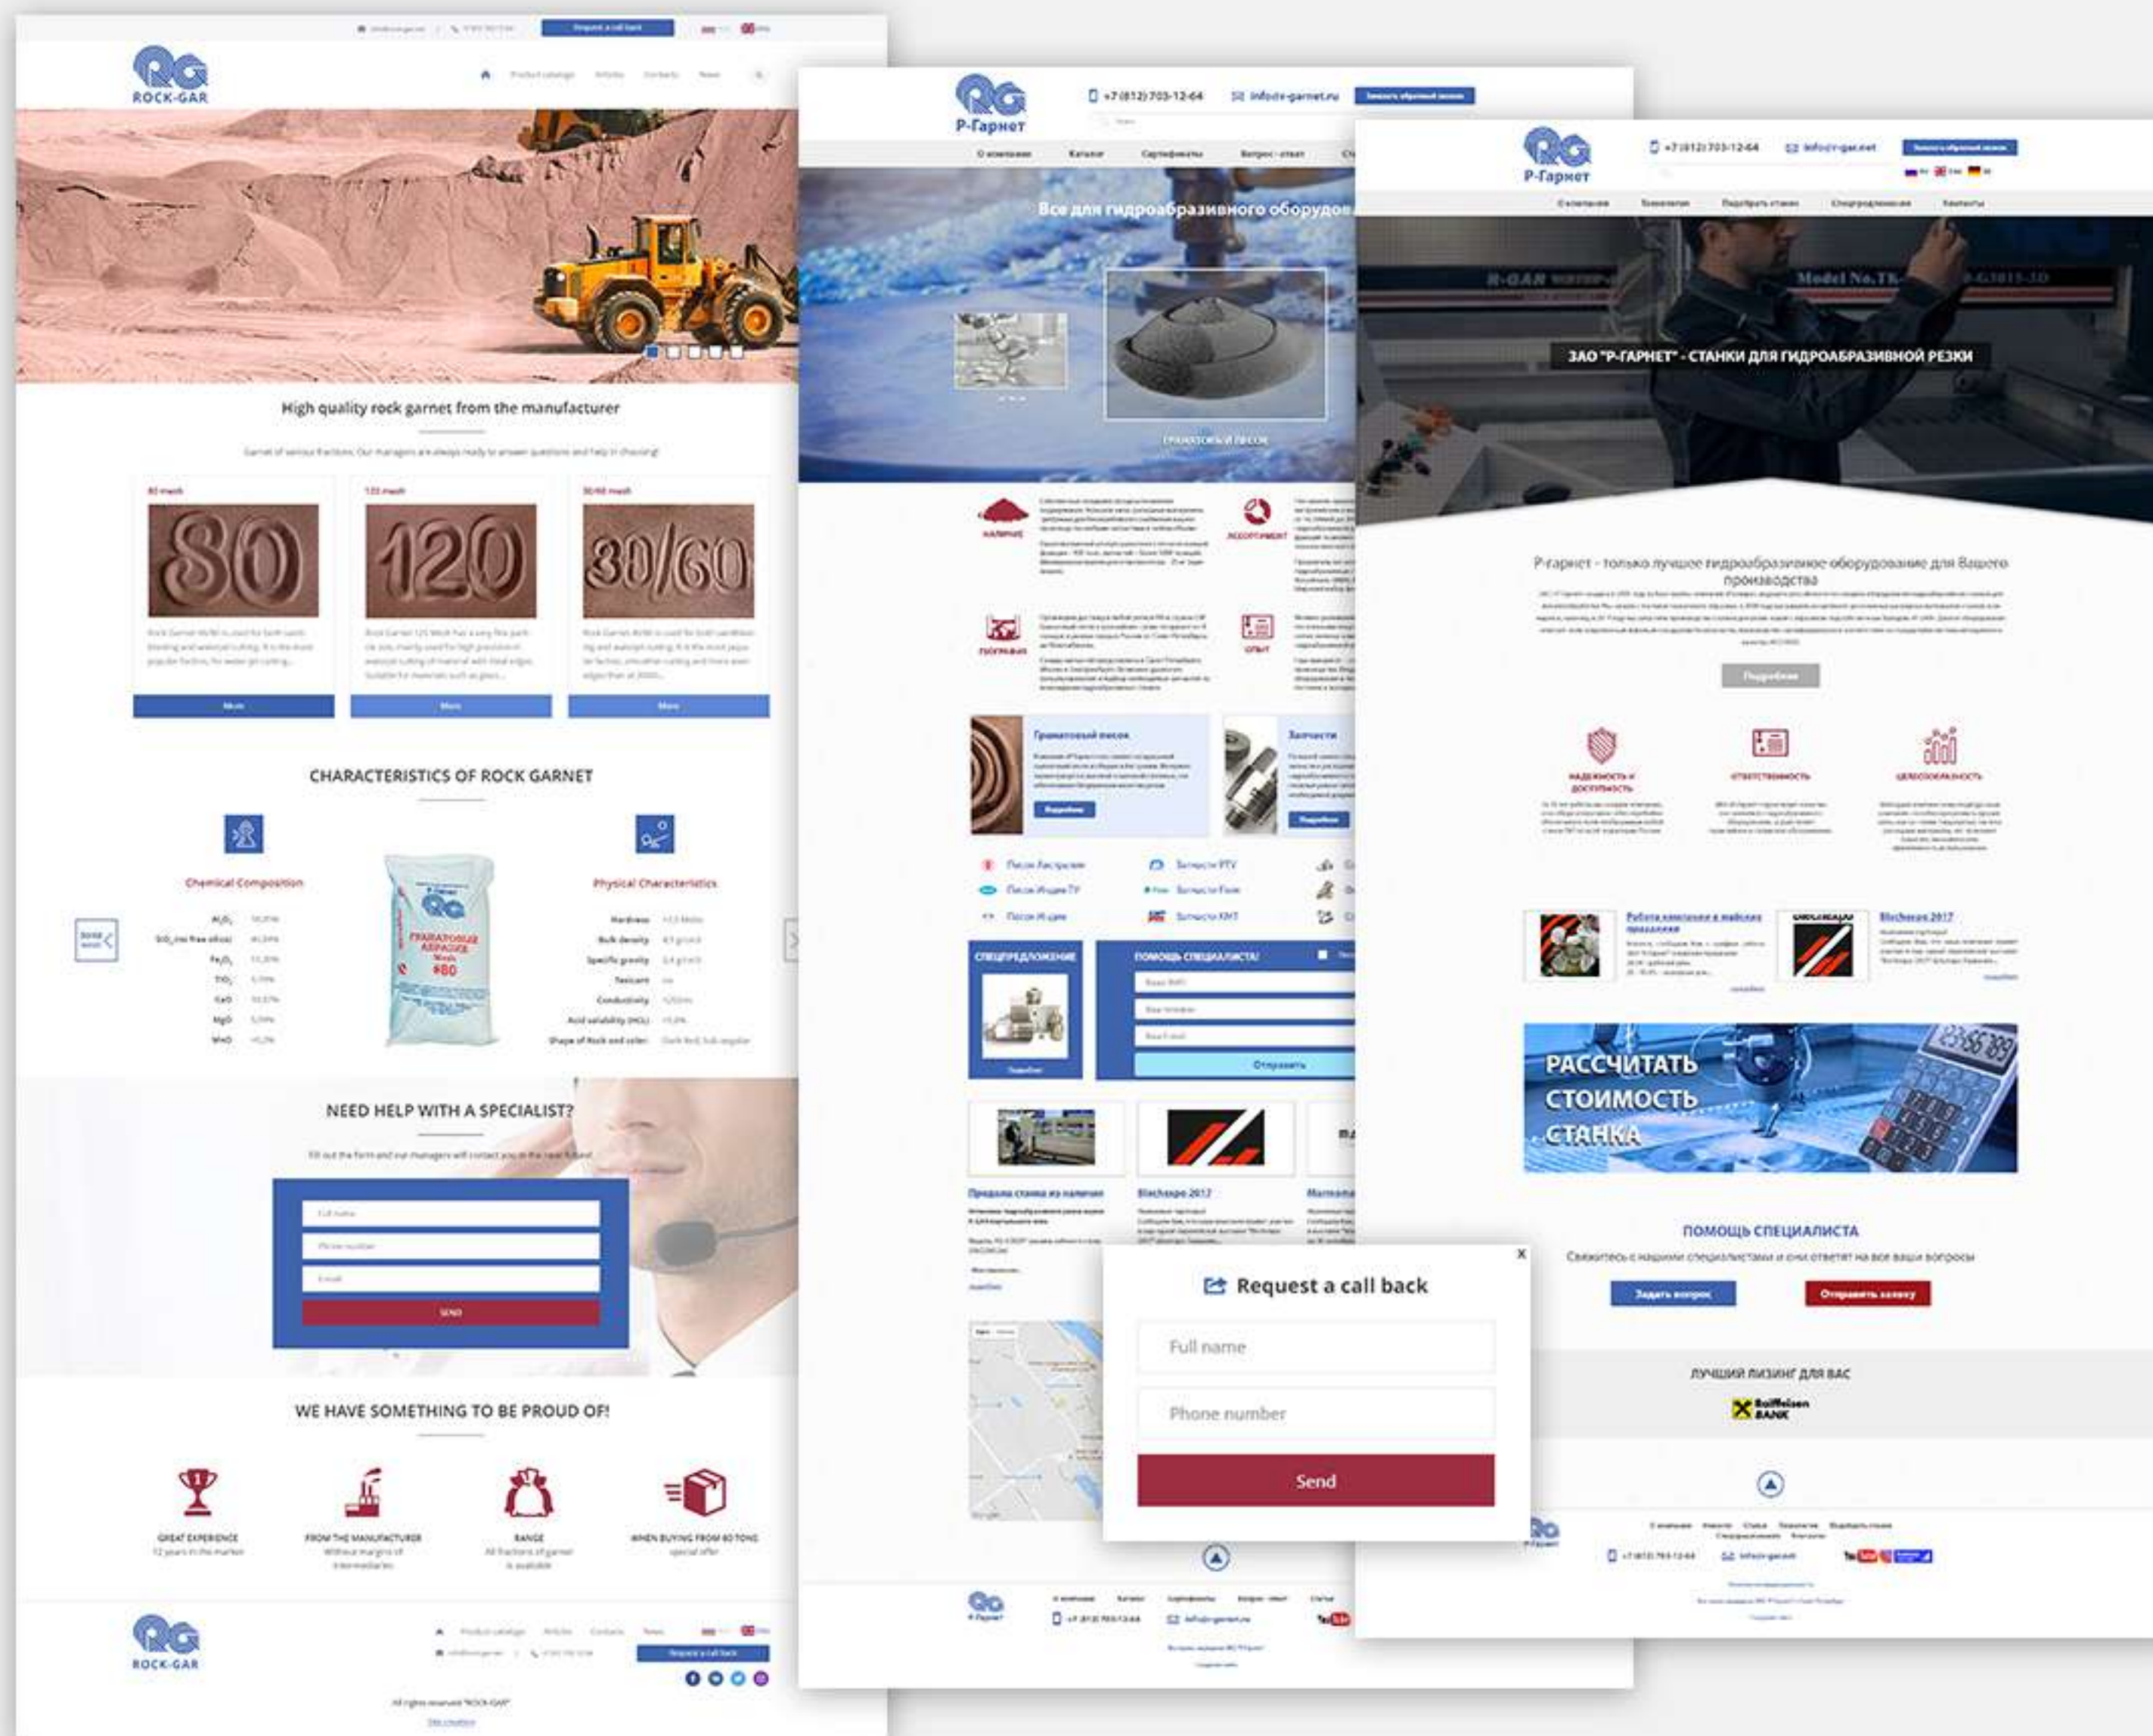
Request a call back

ROCK-GAR

High quality rock garnet from the manufacturer

80 mesh

120 mesh

30/60 mesh

80

120

30/60

More

More

More

CHARACTERISTICS OF ROCK GARNET

Chemical Composition

Physical Characteristics

NEED HELP WITH A SPECIALIST?

Full name

Phone number

E-mail

SEND

WE HAVE SOMETHING TO BE PROUD OF!

GREAT EXPERIENCE

FROM THE MANUFACTURER

RANGE

WHEN BUYING FROM 60 TONS

ROCK-GAR

Р-Гарнет

+7 (812) 703-12-64

info@r-garnet.ru

О компании

Каталог

Сертификаты

Вопрос - ответ

Все для гидроабразивного оборудов

Гранатовый песок

Запчасти

СПЕЦПРЕДЛОЖЕНИЕ

ПОМОЩЬ СПЕЦИАЛИСТА!

Отправить

Продажа станка из наличия

Blechexpo 2017

Р-Гарнет

+7 (812) 703-12-64

info@r-gar.net

ЗАО "Р-ГАРНЕТ" - СТАНКИ ДЛЯ ГИДРОАБРАЗИВНОЙ РЕЗКИ

Р-гарнет - только лучшее гидроабразивное оборудование для Вашего производства

Подробнее

НАДЕЖНОСТЬ И ДОСТУПНОСТЬ

ОТВЕТСТВЕННОСТЬ

ЦЕЛЕСООБРАЗНОСТЬ

Blechexpo 2017

РАССЧИТАТЬ СТОИМОСТЬ СТАНКА

ПОМОЩЬ СПЕЦИАЛИСТА

Свяжитесь с нашими специалистами и они ответят на все ваши вопросы

Задать вопрос

Отправить заявку

ЛУЧШИЙ ЛИЗИНГ ДЛЯ ВАС

Raiffeisen BANK

Request a call back

Full name

Phone number

Send